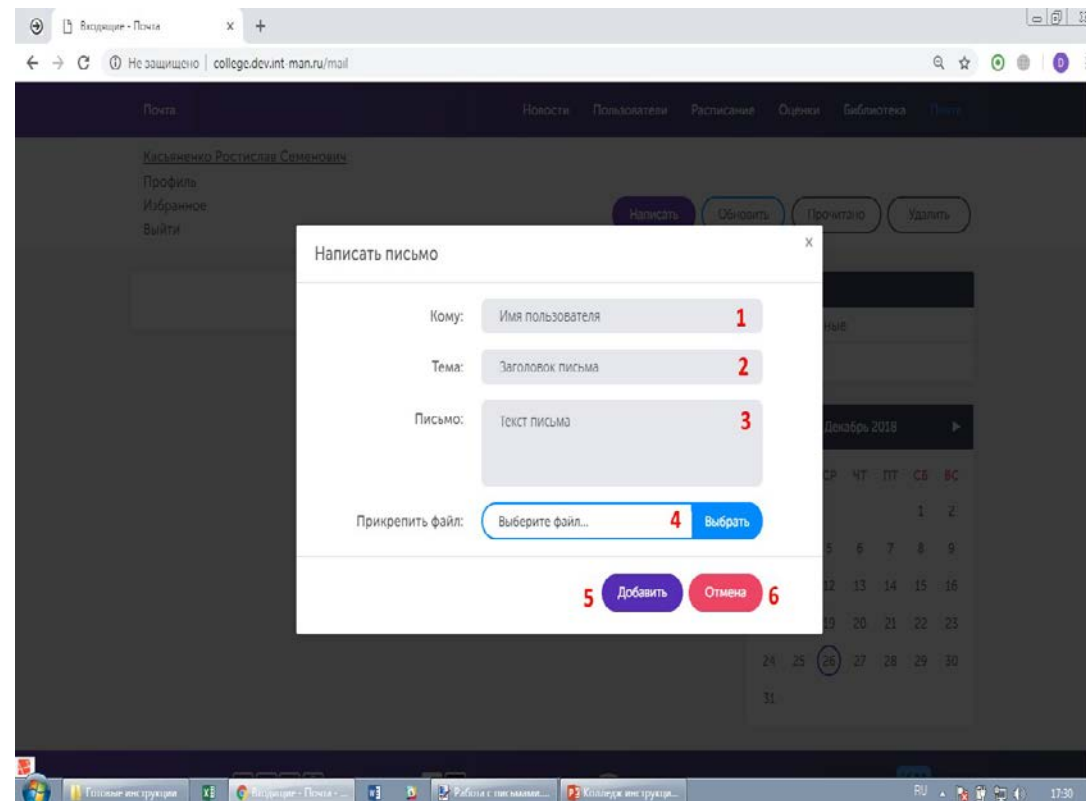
Входящие - Почта

Не защищено | college.dev.int man.ru/mail

Почта

Новости Пользователи Расписание Оценки Библиотека Почта

Касьяненко Ростислав Семенович
Профиль
Избранное
Выйти

Написать Обновить Прочитано Удалить

Написать письмо

Кому: Имя пользователя 1

Тема: Заголовок письма 2

Письмо: Текст письма 3

Прикрепить файл: Выберите файл... 4 Выбрать

5 Добавить Отмена 6

ные

Декабрь 2018

СР ЧТ ПТ СБ ВС
1 2
5 6 7 8 9
12 13 14 15 16
19 20 21 22 23
24 25 26 27 28 29 30
31

Готовые инструкции

Входящие - Почта - ...

Работа с письмами...

Колледж инструкци...

RU 17:30